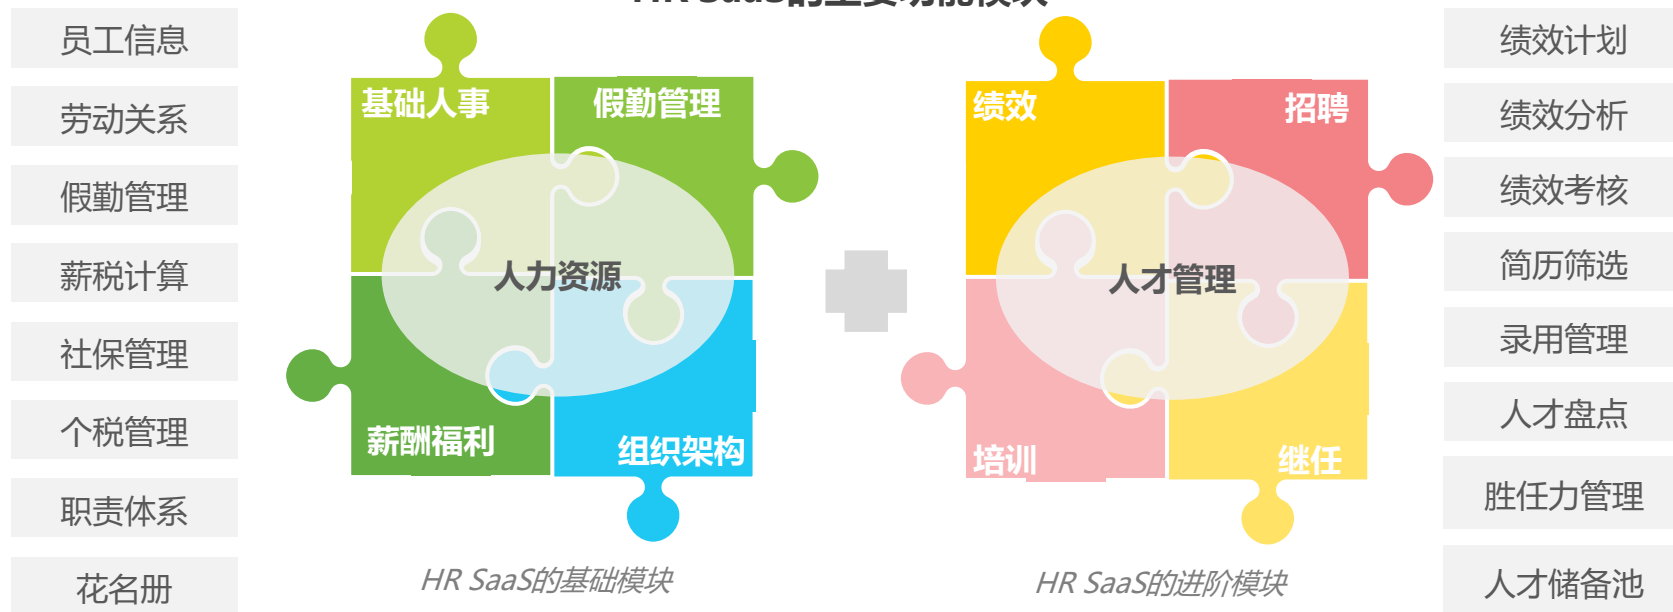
HR SaaS的主要功能模块

员工信息

劳动关系

假勤管理

薪税计算

社保管理

个税管理

职责体系

花名册

基础人事

假勤管理

人力资源

薪酬福利

组织架构

HR SaaS的基础模块

绩效

招聘

人才管理

培训

继任

HR SaaS的进阶模块

绩效计划

绩效分析

绩效考核

简历筛选

录用管理

人才盘点

胜任力管理

人才储备池